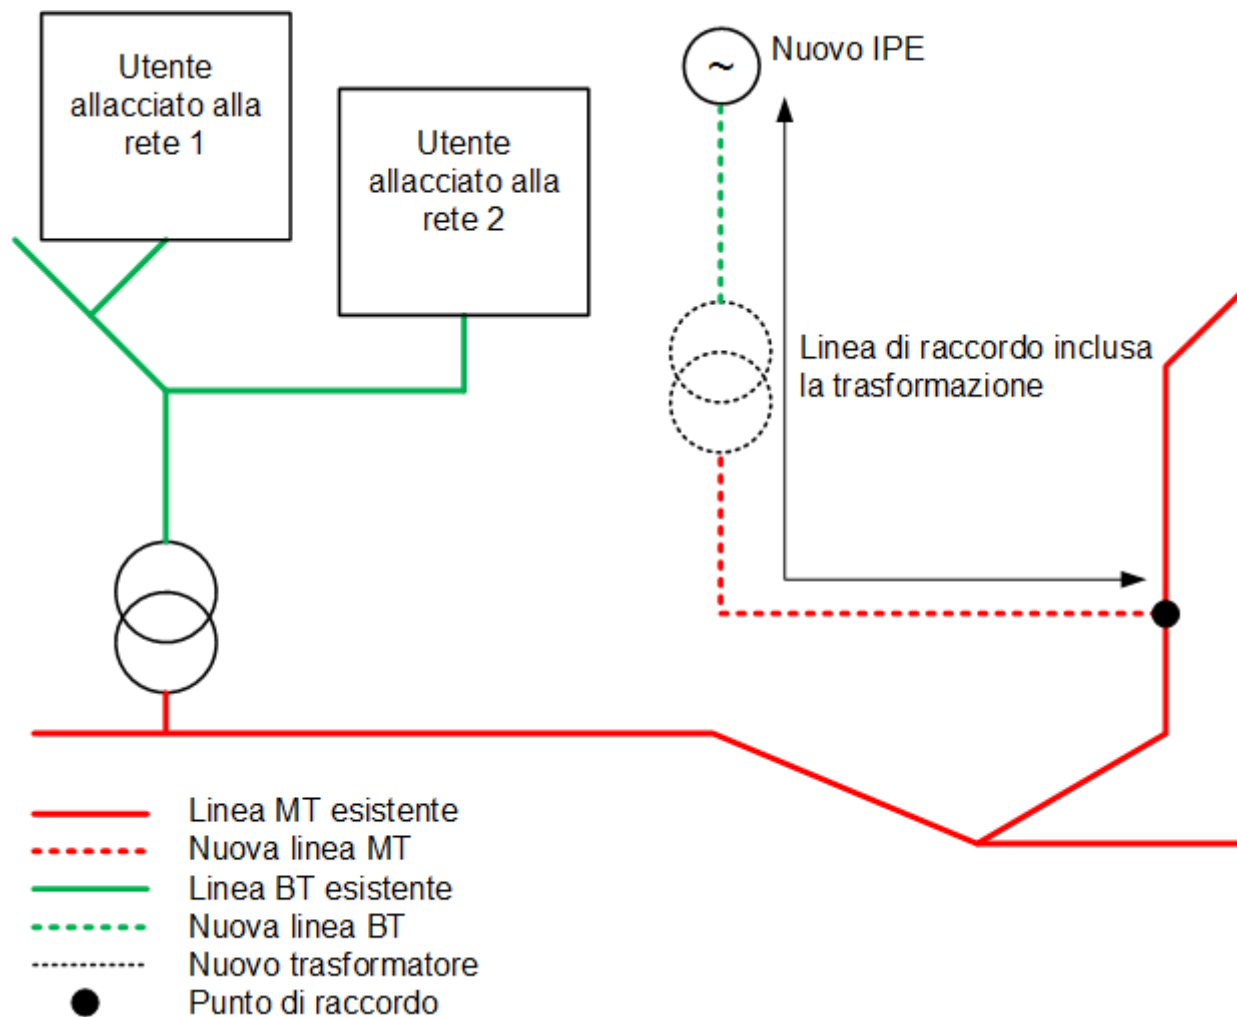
Utente allacciato alla rete 1

Utente allacciato alla rete 2

~

Nuovo IPE

Linea di raccordo inclusa la trasformazione

Linea MT esistente
Nuova linea MT
Linea BT esistente
Nuova linea BT
Nuovo trasformatore
Punto di raccordo